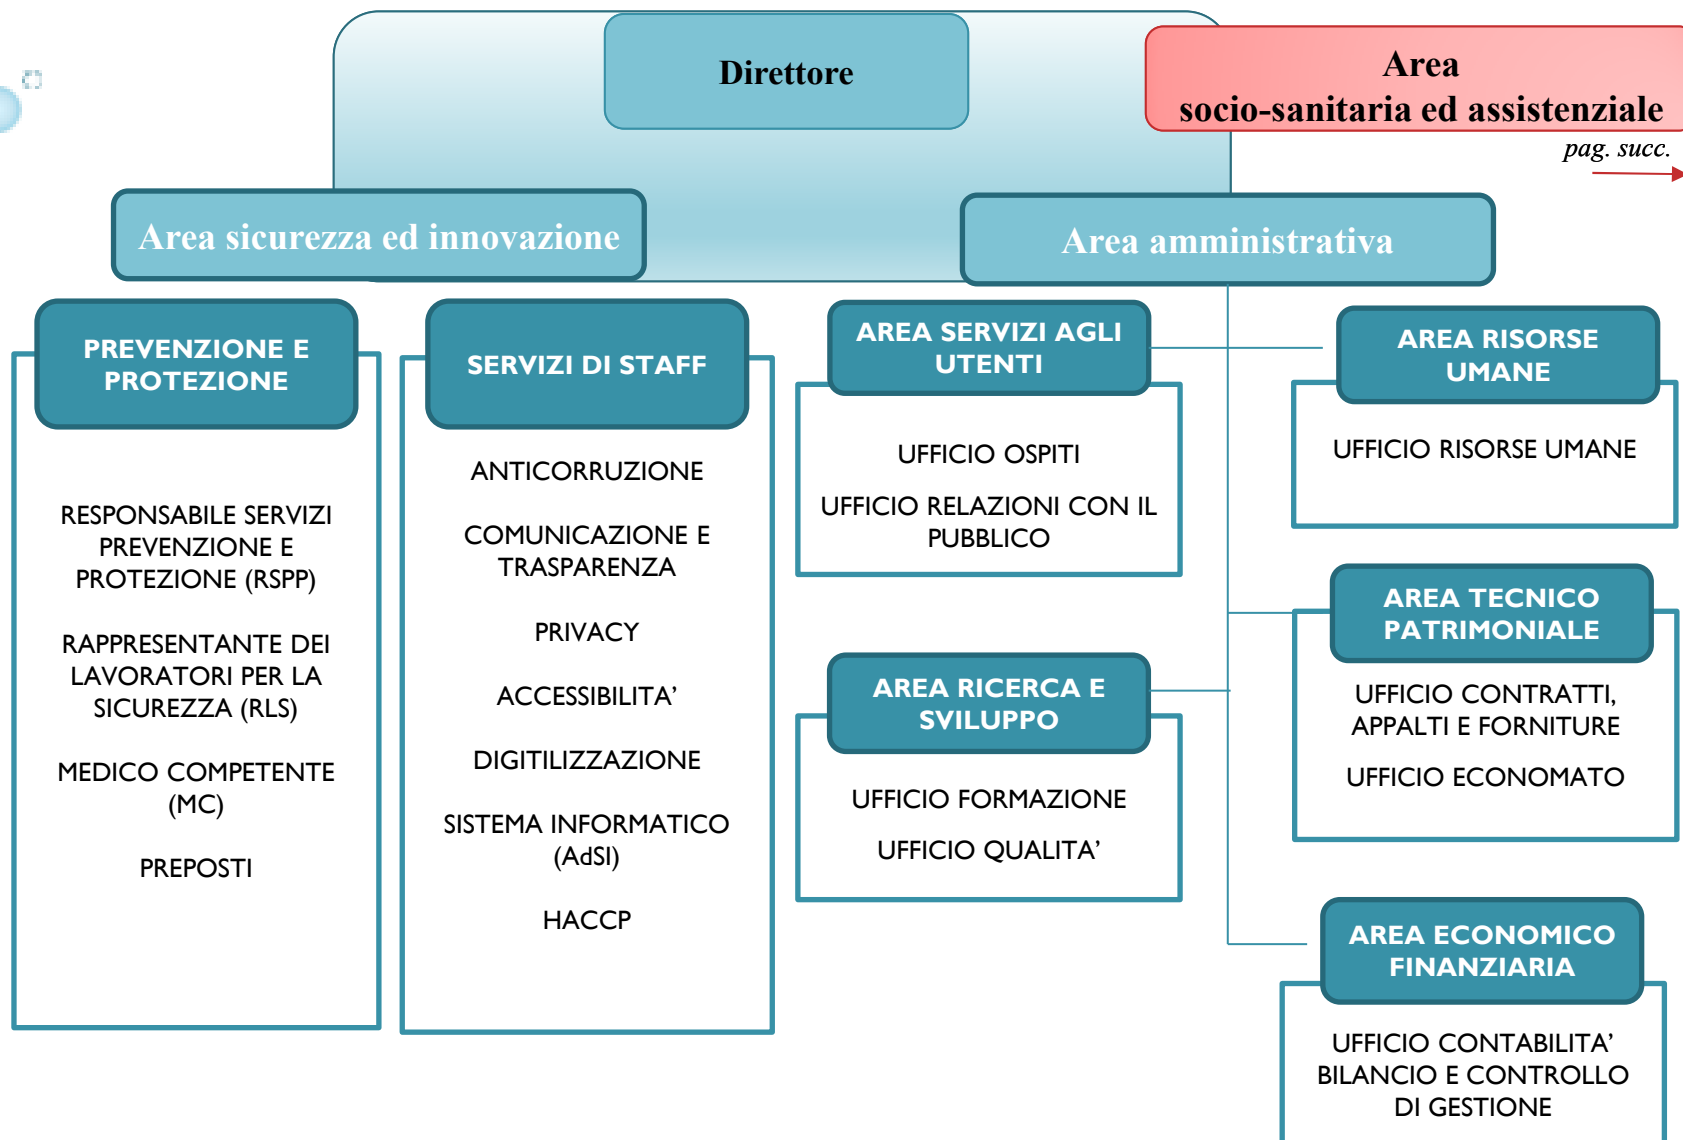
Direttore

Area socio-sanitaria ed assistenziale
pag. succ.

Area sicurezza ed innovazione

Area amministrativa

PREVENZIONE E PROTEZIONE

RESPONSABILE SERVIZI PREVENZIONE E PROTEZIONE (RSPP)

RAPPRESENTANTE DEI LAVORATORI PER LA SICUREZZA (RLS)

MEDICO COMPETENTE (MC)

PREPOSTI

SERVIZI DI STAFF

ANTICORRUZIONE

COMUNICAZIONE E TRASPARENZA

PRIVACY

ACCESSIBILITA'

DIGITILIZZAZIONE

SISTEMA INFORMATICO (AdSI)

HACCP

AREA SERVIZI AGLI UTENTI

UFFICIO OSPITI

UFFICIO RELAZIONI CON IL PUBBLICO

AREA RICERCA E SVILUPPO

UFFICIO FORMAZIONE

UFFICIO QUALITA'

AREA RISORSE UMANE

UFFICIO RISORSE UMANE

AREA TECNICO PATRIMONIALE

UFFICIO CONTRATTI, APPALTI E FORNITURE

UFFICIO ECONOMATO

AREA ECONOMICO FINANZIARIA

UFFICIO CONTABILITA' BILANCIO E CONTROLLO DI GESTIONE